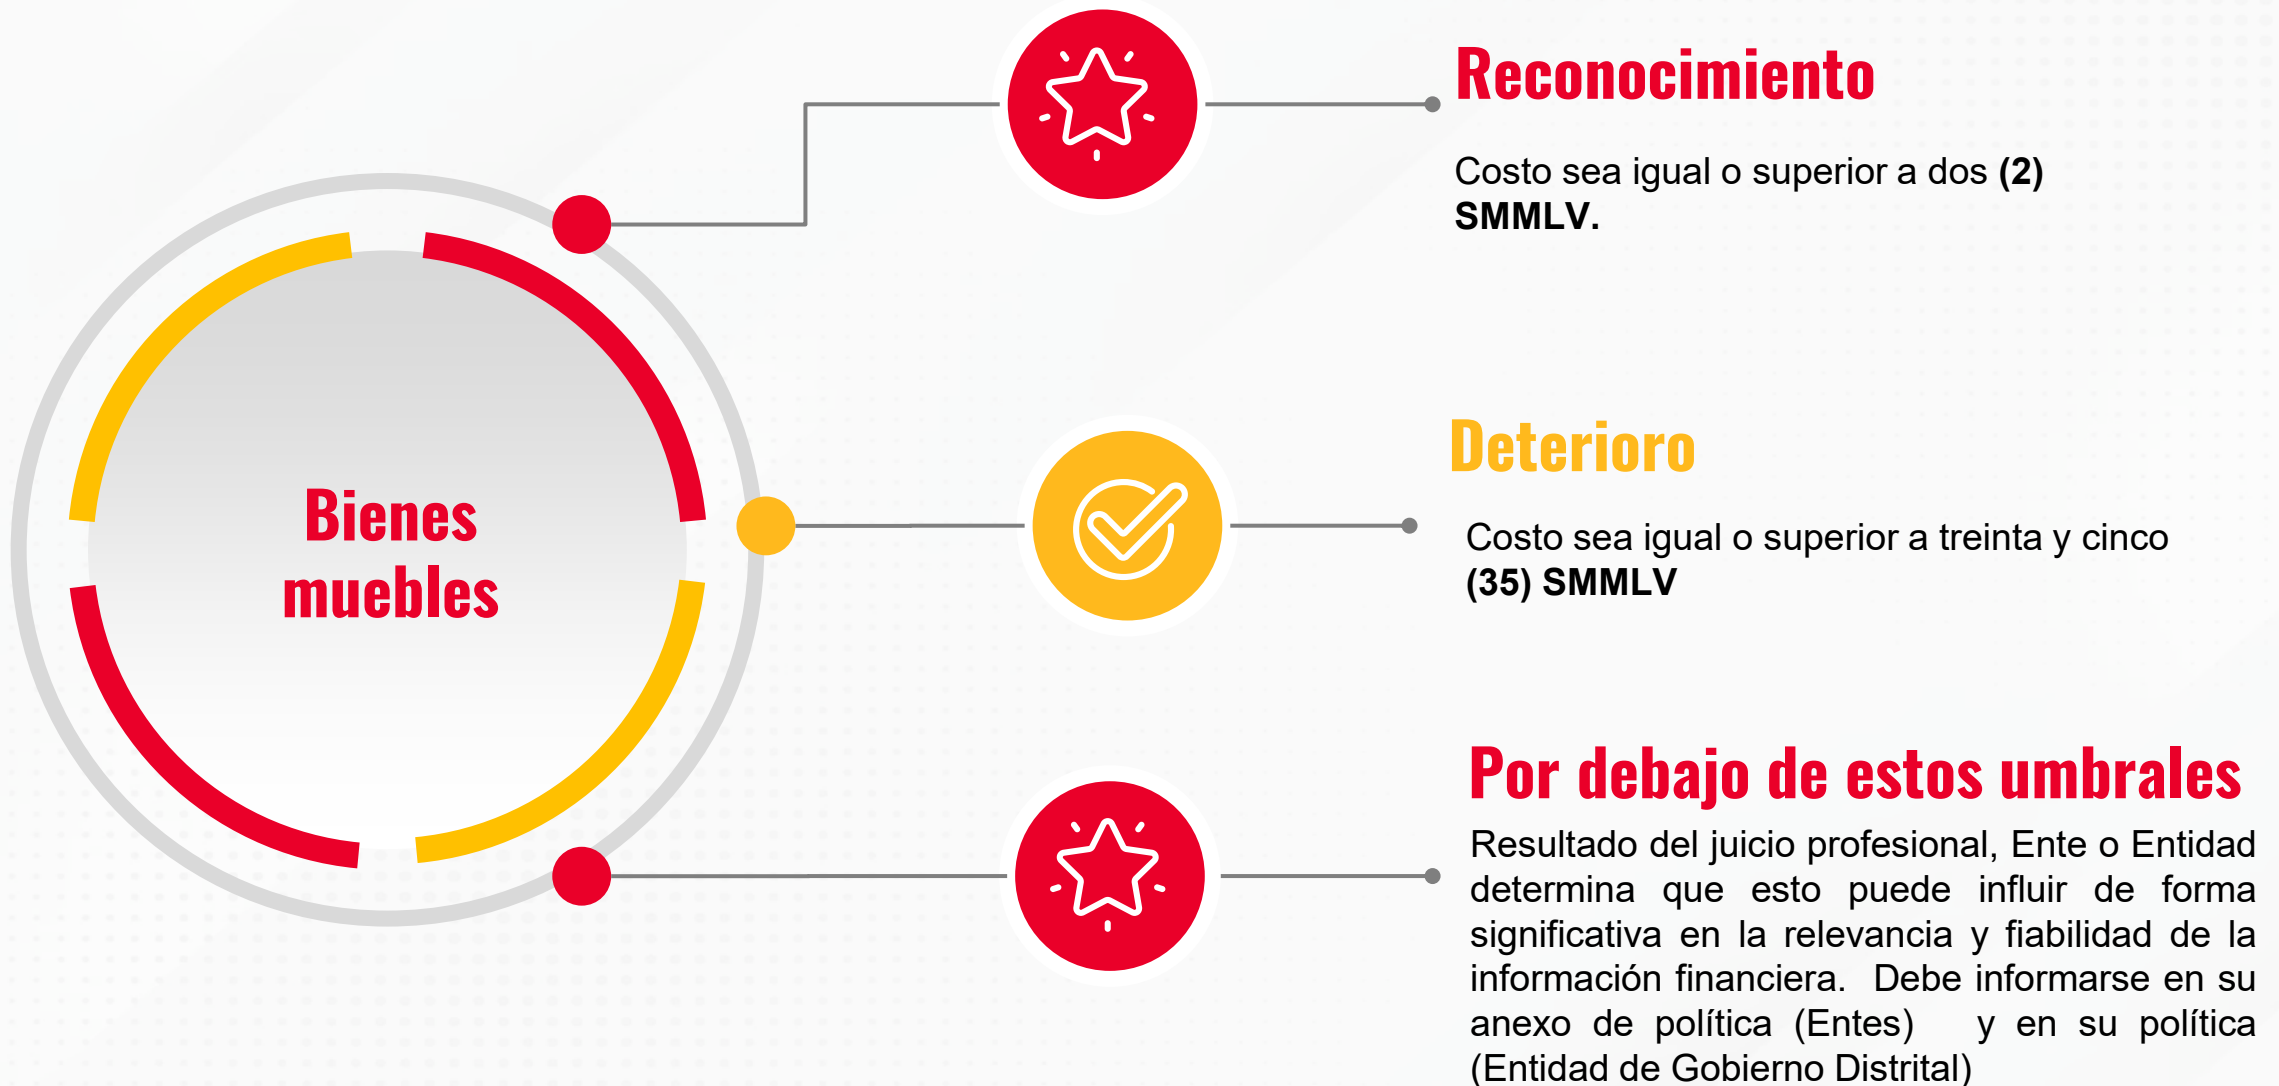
Bienes muebles

Reconocimiento

Costo sea igual o superior a dos **(2) SMMLV.**

Deterioro

Costo sea igual o superior a treinta y cinco **(35) SMMLV**

Por debajo de estos umbrales

Resultado del juicio profesional, Ente o Entidad determina que esto puede influir de forma significativa en la relevancia y fiabilidad de la información financiera. Debe informarse en su anexo de política (Entes) y en su política (Entidad de Gobierno Distrital)